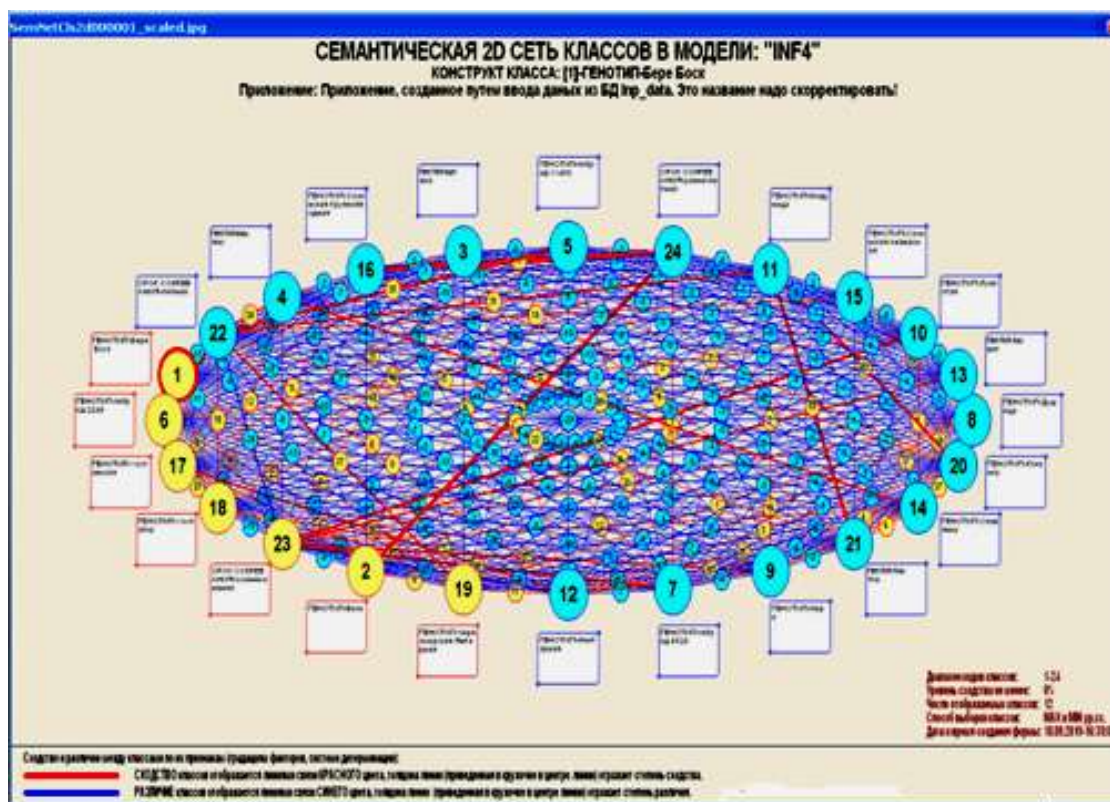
SemNetCls2d000001_scaled.jpg

СЕМАНТИЧЕСКАЯ 2D СЕТЬ КЛАССОВ В МОДЕЛИ: "INF4"

КОНСТРУКТ КЛАССА: [1]-ГЕНОТИП-Бере Боск

Приложение: Приложение, созданное путем ввода данных из БД Inp_data. Это название надо скорректировать!

1 2 3 4 5 6 7 8 9 10 11 12 13 14 15 16 17 18 19 20 21 22 23 24

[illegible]

Диапазон кодов классов: 1-24
Уровень сходства не менее: 0%
Число отображаемых классов: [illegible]
Способ выбора классов: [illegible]
Дата и время создания формы: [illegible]

Сходство и различие между классами по их признакам (градациям факторов, системе детерминации):
СХОДСТВО классов отображается линиями связи КРАСНОГО цвета, толщина линии (приведенная к кружочки в центре линии) отражает степень сходства.
РАЗЛИЧИЕ классов отображается линиями связи СИНЕГО цвета, толщина линии (приведенная к кружочки в центре линии) отражает степень различия.